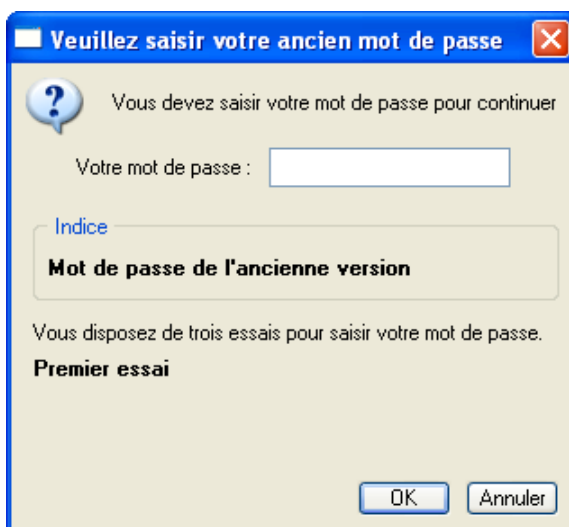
Veuillez saisir votre ancien mot de passe

Vous devez saisir votre mot de passe pour continuer

Votre mot de passe :

Indice

Mot de passe de l'ancienne version

Vous disposez de trois essais pour saisir votre mot de passe.

Premier essai

OK

Annuler